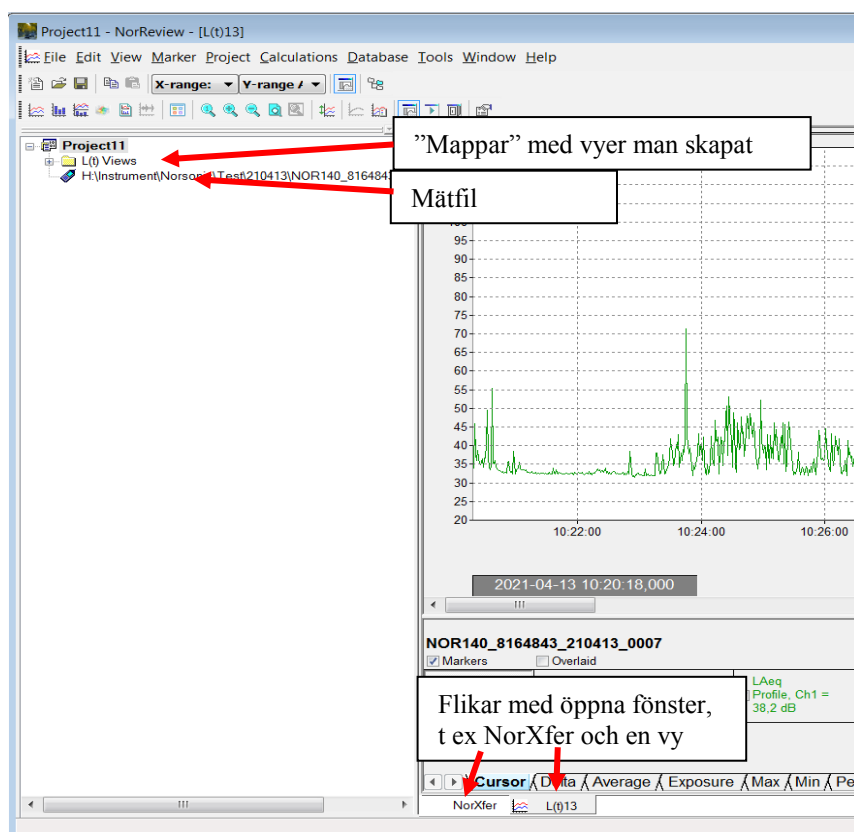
Project11 - NorReview - [L(t)13]

File Edit View Marker Project Calculations Database Tools Window Help

X-range: Y-range

Project11
L(t) Views
H:\Instrument\Norson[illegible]\Test\210413\NOR140_816484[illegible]

”Mappar” med vyer man skapat

Mätfil

95
90
85
80
75
70
65
60
55
50
45
40
35
30
25
20

10:22:00
10:24:00
10:26:00

2021-04-13 10:20:18,000

NOR140_8164843_210413_0007
Markers
Overlaid

LAeq
Profile, Ch1 =
38,2 dB

Flikar med öppna fönster, t ex NorXfer och en vy

Cursor
Delta
Average
Exposure
Max
Min
Pe

NorXfer
L(t)13